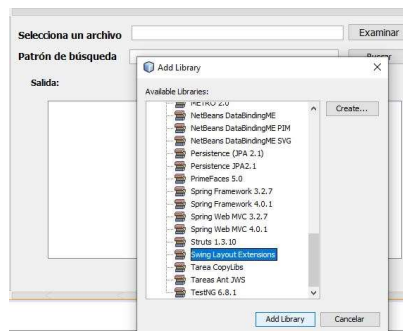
Selecciona un archivo
Examinar
Patrón de búsqueda
Buscar
Salida:

Add Library
×
Available Libraries:
METRO 2.0
NetBeans DataBindingME
NetBeans DataBindingME PIM
NetBeans DataBindingME SVG
Persistence (JPA 2.1)
Persistence JPA2.1
PrimeFaces 5.0
Spring Framework 3.2.7
Spring Framework 4.0.1
Spring Web MVC 3.2.7
Spring Web MVC 4.0.1
Struts 1.3.10
Swing Layout Extensions
Tarea CopyLibs
Tareas Ant JWS
TestNG 6.8.1
Create...
Add Library
Cancelar